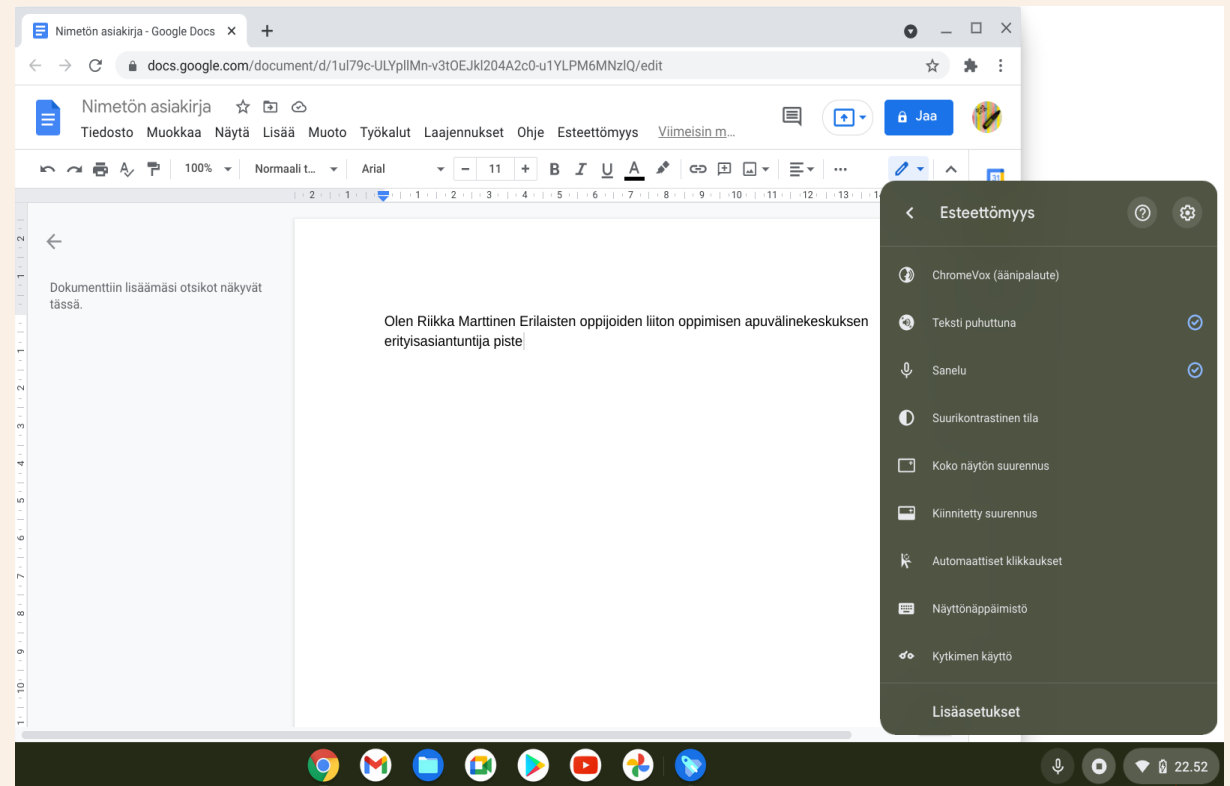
Nimetön asiakirja - Google Docs ×
+
docs.google.com/document/d/1ul79c-ULYpllMn-v3tOEJkl204A2c0-u1YLPM6MNzlQ/edit

Nimetön asiakirja
Tiedosto Muokkaa Näytä Lisää Muoto Työkalut Laajennukset Ohje Esteettömyys Viimeisin m...
Jaa

100% Normaali t... Arial 11 B I U A

Dokumenttiin lisäämäsi otsikot näkyvät tässä.

Olen Riikka Marttinen Erilaisten oppijoiden liiton oppimisen apuvälinekeskuksen erityisasiantuntija piste

Esteettömyys
ChromeVox (äänipalaute)
Teksti puhuttuna
Sanelu
Suurikontrastinen tila
Koko näytön suurennus
Kiinnitetty suurennus
Automaattiset klikkaukset
Näyttönäppäimistö
Kytkimen käyttö
Lisäasetukset

22.52